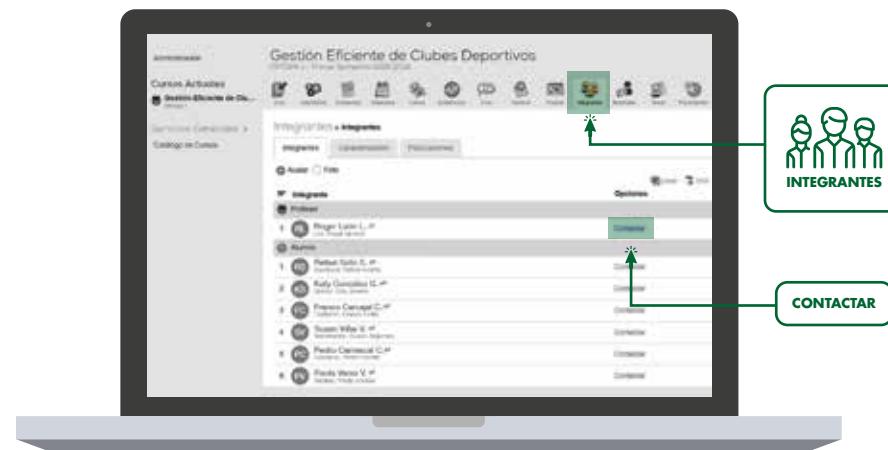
Gestión Eficiente de Clubes Deportivos

Cursos Actuales
Gestión Eficiente de Clu...

Servicios Generales >
Catálogo de Cursos

Integrantes » Integrantes

Integrantes
Caracterización
Postulantes

Avatar Foto

Integrante
Opciones

Profesor
1 Roger Luco L.
Contactar

Alumno
1 Rafael Soto S.
Contactar
2 Katy González G.
Contactar
3 Franco Carvajal C.
Contactar
4 Susan Villar V.
Contactar
5 Pedro Carrasco C.
Contactar
6 Paola Vera V.
Contactar

INTEGRANTES

CONTACTAR